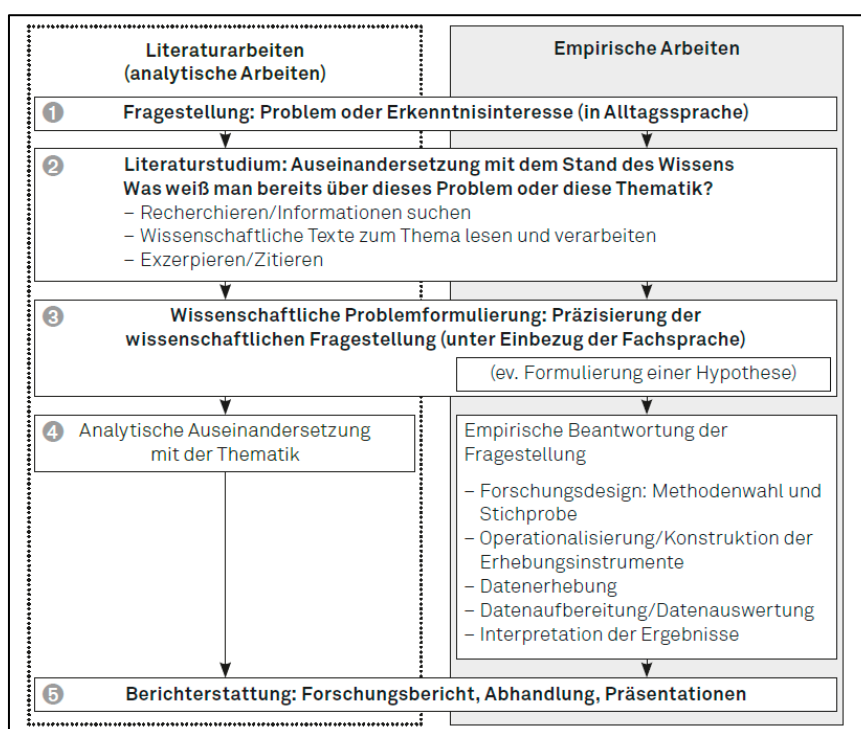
Literaturarbeiten
(analytische Arbeiten)

Empirische Arbeiten

1 Fragestellung: Problem oder Erkenntnisinteresse (in Alltagssprache)

2 Literaturstudium: Auseinandersetzung mit dem Stand des Wissens
Was weiß man bereits über dieses Problem oder diese Thematik?
– Recherchieren/Informationen suchen
– Wissenschaftliche Texte zum Thema lesen und verarbeiten
– Exzerpieren/Zitieren

3 Wissenschaftliche Problemformulierung: Präzisierung der wissenschaftlichen Fragestellung (unter Einbezug der Fachsprache)

(ev. Formulierung einer Hypothese)

4 Analytische Auseinandersetzung mit der Thematik

Empirische Beantwortung der Fragestellung

– Forschungsdesign: Methodenwahl und Stichprobe
– Operationalisierung/Konstruktion der Erhebungsinstrumente
– Datenerhebung
– Datenaufbereitung/Datenauswertung
– Interpretation der Ergebnisse

5 Berichterstattung: Forschungsbericht, Abhandlung, Präsentationen